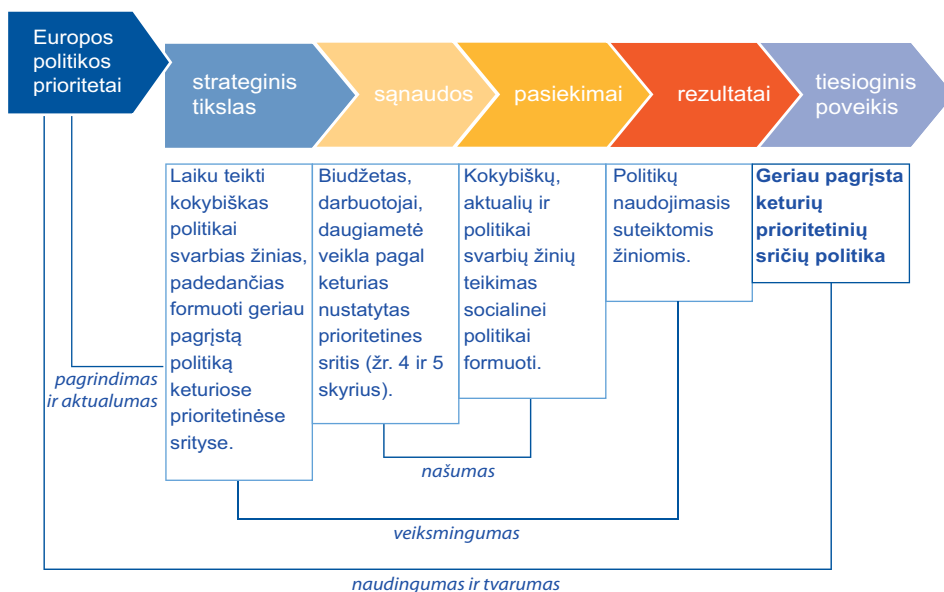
Europos politikos prioritetai

strateginis tikslas

sąnaudos

pasiekimai

rezultatai

tiesioginis poveikis

Laiku teikti kokybiškas politikai svarbias žinias, padedančias formuoti geriau pagrįstą politiką keturiose prioritetinėse srityse.

Biudžetas, darbuotojai, daugiametė veikla pagal keturias nustatytas prioritetines sritis (žr. 4 ir 5 skyrius).

Kokybiškų, aktualių ir politikai svarbių žinių teikimas socialinei politikai formuoti.

Politikų naudojimasis suteiktomis žiniomis.

Geriau pagrįsta keturių prioritetinių sričių politika

pagrindimas ir aktualumas

našumas

veiksmingumas

naudingumas ir tvarumas